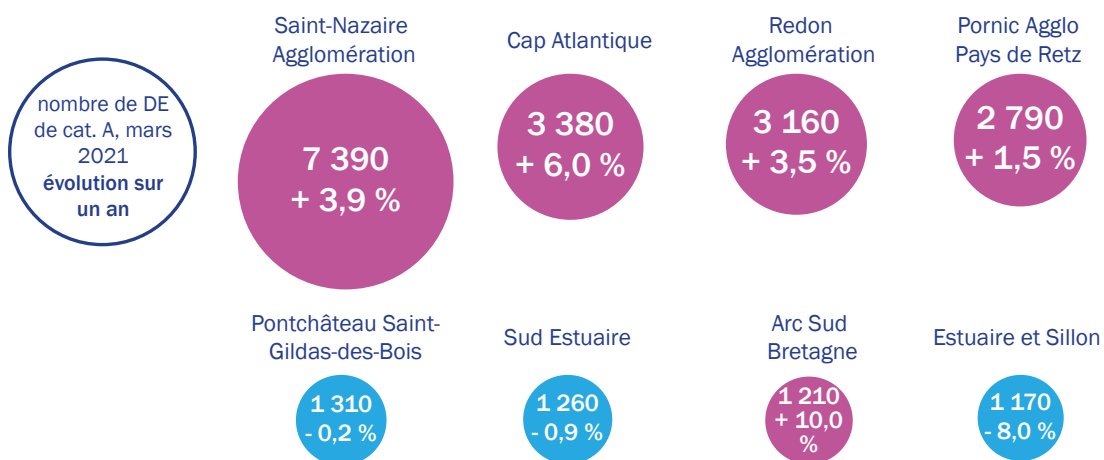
nombre de DE de cat. A, mars 2021 évolution sur un an

Saint-Nazaire Agglomération
7 390
+ 3,9 %

Cap Atlantique
3 380
+ 6,0 %

Redon Agglomération
3 160
+ 3,5 %

Pornic Agglo Pays de Retz
2 790
+ 1,5 %

Pontchâteau Saint-Gildas-des-Bois
1 310
- 0,2 %

Sud Estuaire
1 260
- 0,9 %

Arc Sud Bretagne
1 210
+ 10,0 %

Estuaire et Sillon
1 170
- 8,0 %